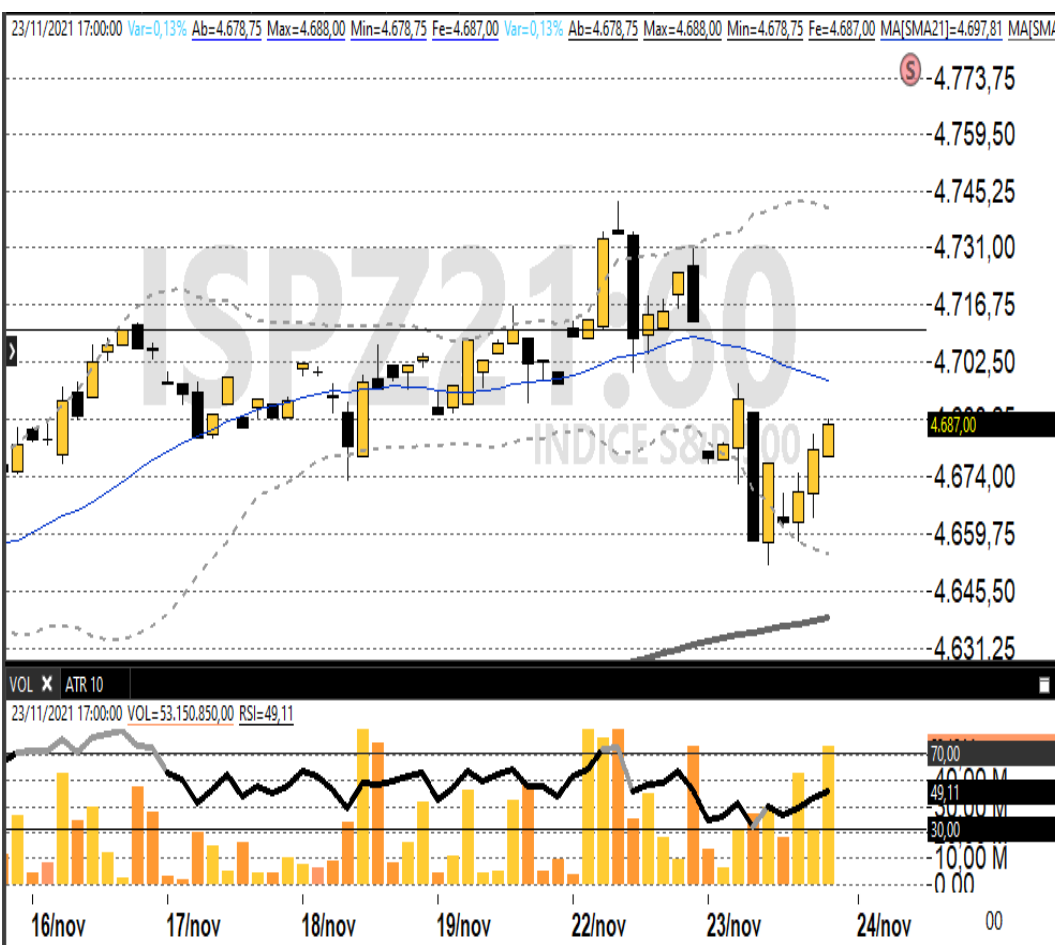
23/11/2021 17:00:00 Var=0,13% Ab=4.678,75 Max=4.688,00 Min=4.678,75 Fe=4.687,00 Var=0,13% Ab=4.678,75 Max=4.688,00 Min=4.678,75 Fe=4.687,00 MA[SMA21]=4.697,81 MA[SMA

ISPZ21.60
INDICE S&P 500

S
4.773,75
4.759,50
4.745,25
4.731,00
4.716,75
4.702,50
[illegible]
4.687,00
4.674,00
4.659,75
4.645,50
4.631,25

VOL ATR 10
23/11/2021 17:00:00 VOL=53.150.850,00 RSI=49,11

70,00
40,00 M
49,11
30,00 M
30,00
10,00 M
0,00

16/nov 17/nov 18/nov 19/nov 22/nov 23/nov 24/nov 00